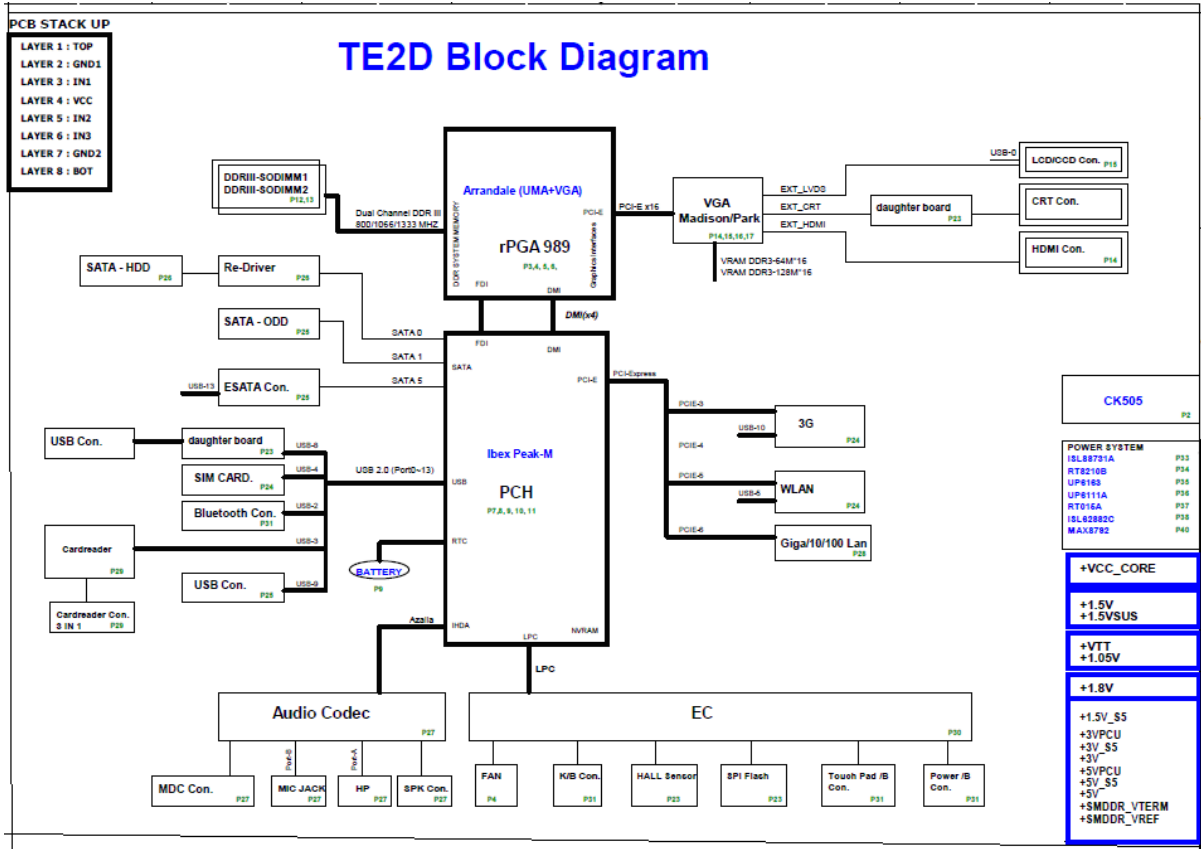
PCB STACK UP

LAYER 1 : TOP
LAYER 2 : GND1
LAYER 3 : IN1
LAYER 4 : VCC
LAYER 5 : IN2
LAYER 6 : IN3
LAYER 7 : GND2
LAYER 8 : BOT

TE2D Block Diagram

DDRIII-SODIMM1
DDRIII-SODIMM2
P12,13

Dual Channel DDR III
800/1066/1333 MHZ

DDR SYSTEM MEMORY

Arrandale (UMA+VGA)

PCI-E

rPGA 989
P3,4, 5, 6,

Graphics Interfaces

FDI

DMI

PCI-E x16

VGA
Madison/Park
P14,15,16,17

VRAM DDR3-64M*16
VRAM DDR3-128M*16

EXT_LVDS
EXT_CRT
EXT_HDMI

daughter board
P23

USB-0
LCD/CCD Con.
P15

CRT Con.

HDMI Con.
P14

SATA - HDD
P26

Re-Driver
P26

SATA - ODD
P25

USB-13
ESATA Con.
P26

SATA 0
SATA 1
SATA 5

DMI(x4)

FDI

DMI

SATA

PCI-E

PCI-Express

Ibex Peak-M

PCH
P7,8, 9, 10, 11

USB

RTC

IHDA

LPC

NVRAM

USB Con.

daughter board
P23

USB-8

SIM CARD.
P24

USB-4

USB 2.0 (Port0~13)

Bluetooth Con.
P31

USB-2

Cardreader
P29

USB-3

USB Con.
P25

USB-9

Cardreader Con.
3 IN 1
P29

BATTERY
P9

Azalia

PCIE-3
PCIE-4

USB-10
3G
P24

PCIE-5
USB-5
WLAN
P24

PCIE-6
Giga/10/100 Lan
P28

CK505
P2

POWER SYSTEM
ISL88731A P33
RT8210B P34
UP6163 P35
UP6111A P36
RT015A P37
ISL62882C P38
MAX8792 P40

+VCC_CORE

+1.5V
+1.5VSUS

+VTT
+1.05V

+1.8V

+1.5V_S5
+3VPCU
+3V_S5
+3V
+5VPCU
+5V_S5
+5V
+SMDDR_VTERM
+SMDDR_VREF

LPC

Audio Codec
P27

EC
P30

Port-B
Port-A

MDC Con.
P27

MIC JACK
P27

HP
P27

SPK Con.
P27

FAN
P4

K/B Con.
P31

HALL Sensor
P23

SPI Flash
P23

Touch Pad /B
Con.
P31

Power /B
Con.
P31